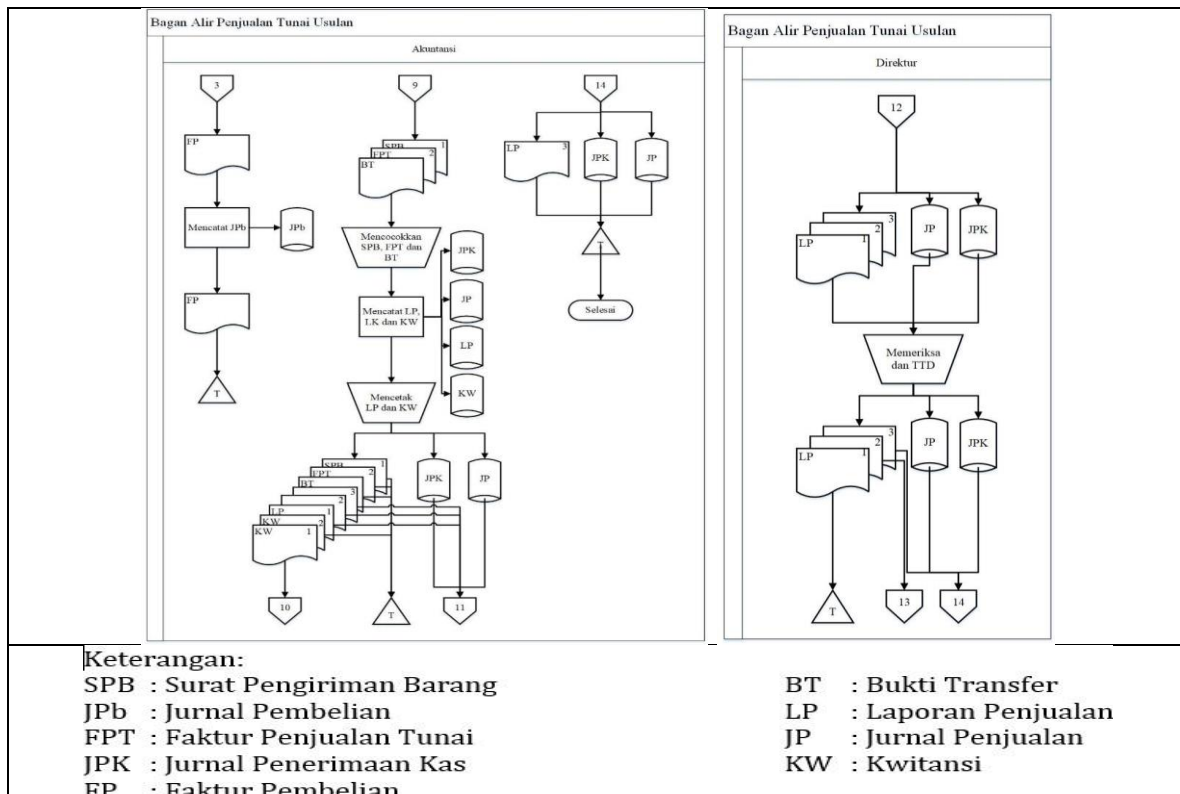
Bagan Alir Penjualan Tunai Usulan

Akutansi

3

FP

Mencatat JPb

JPb

FP

T

9

SPB 1
FPT 2
BT

Mencocokkan SPB, FPT dan BT

JPK

Mencatat LP, LK dan KW

JP

LP

KW

Mencetak LP dan KW

SPB 1
FPT 2
BT
3
LP 1
KW 2
KW 1

JPK

JP

10

T

11

14

LP 3

JPK

JP

T

Selesai

Bagan Alir Penjualan Tunai Usulan

Direktur

12

3
2
LP 1

JP

JPK

Memeriksa dan TTD

3
2
LP 1

JP

JPK

T

13

14

Keterangan:
SPB : Surat Pengiriman Barang
JPb : Jurnal Pembelian
FPT : Faktur Penjualan Tunai
JPK : Jurnal Penerimaan Kas
FP : Faktur Pembelian

BT : Bukti Transfer
LP : Laporan Penjualan
JP : Jurnal Penjualan
KW : Kwitansi